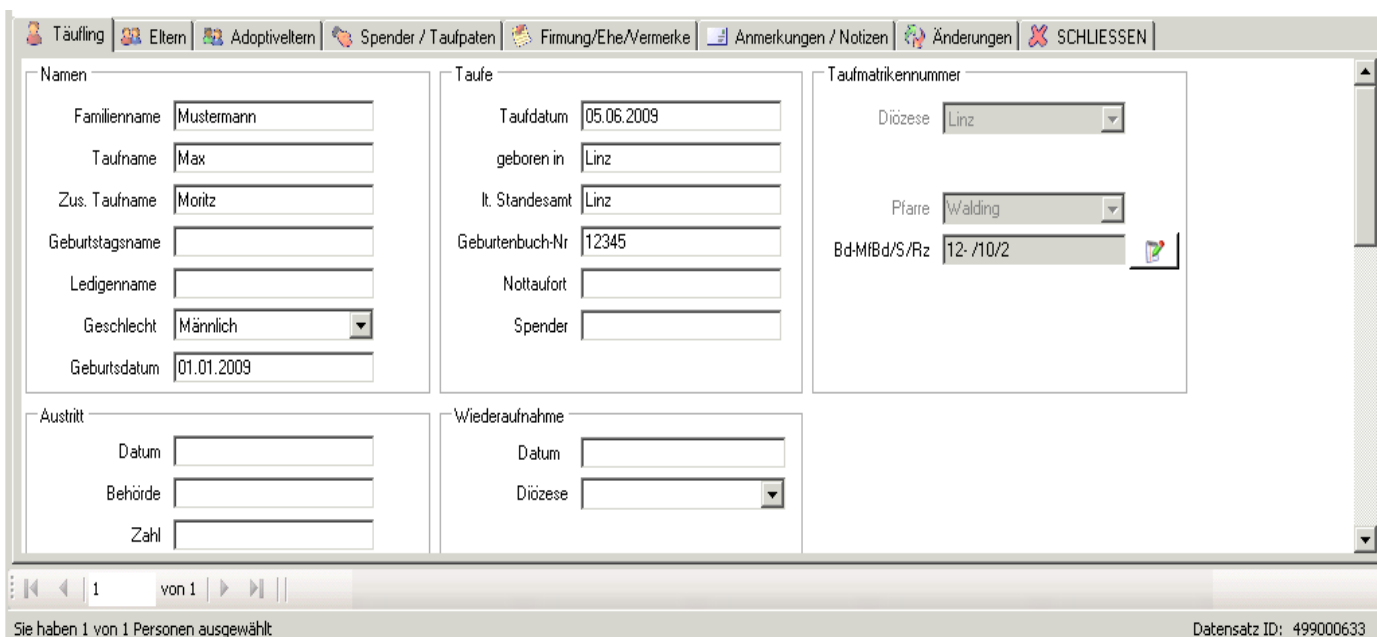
Täufling | Eltern | Adoptiveltern | Spender / Taufpaten | Firmung/Ehe/Vermerke | Anmerkungen / Notizen | Änderungen | SCHLIESSEN

Namen

Familienname Mustermann

Taufname Max

Zus. Taufname Moritz

Geburtstagsname

Ledigenname

Geschlecht Männlich

Geburtsdatum 01.01.2009

Taufe

Taufdatum 05.06.2009

geboren in Linz

lt. Standesamt Linz

Geburtenbuch-Nr 12345

Nottaufort

Spender

Taufmatrikennummer

Diözese Linz

Pfarre Walding

Bd-MfBd/S/Rz 12- /10/2

Austritt

Datum

Behörde

Zahl

Wiederaufnahme

Datum

Diözese

1 von 1

Sie haben 1 von 1 Personen ausgewählt

Datensatz ID: 499000633